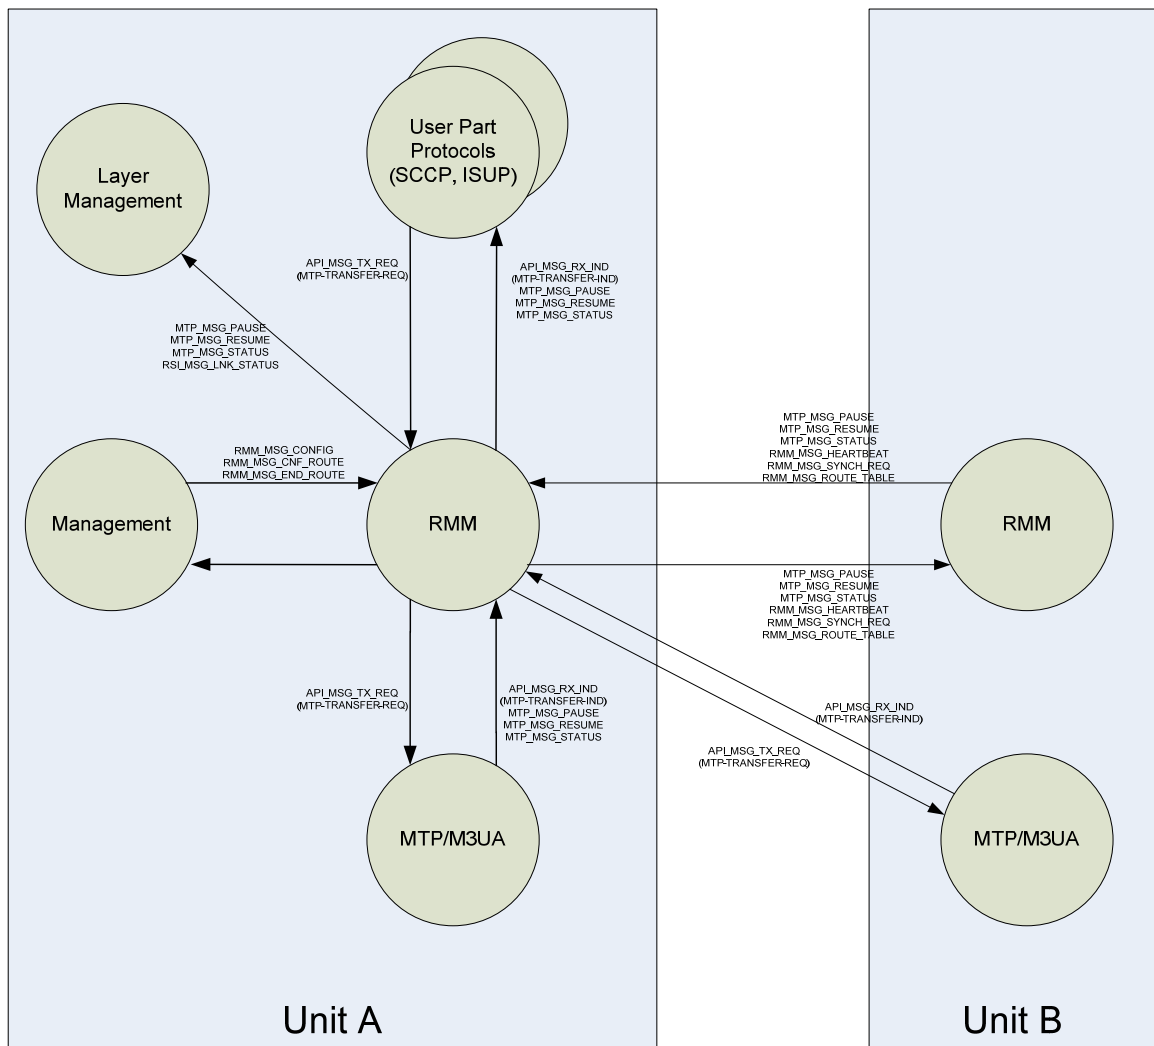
User Part Protocols (SCCP, ISUP)

Layer Management

API_MSG_TX_REQ
(MTP-TRANSFER-REQ)

API_MSG_RX_IND
(MTP-TRANSFER-IND)
MTP_MSG_PAUSE
MTP_MSG_RESUME
MTP_MSG_STATUS

MTP_MSG_PAUSE
MTP_MSG_RESUME
MTP_MSG_STATUS
RSI_MSG_LNK_STATUS

MTP_MSG_PAUSE
MTP_MSG_RESUME
MTP_MSG_STATUS
RMM_MSG_HEARTBEAT
RMM_MSG_SYNCH_REQ
RMM_MSG_ROUTE_TABLE

RMM_MSG_CONFIG
RMM_MSG_CNF_ROUTE
RMM_MSG_END_ROUTE

Management

RMM

RMM

MTP_MSG_PAUSE
MTP_MSG_RESUME
MTP_MSG_STATUS
RMM_MSG_HEARTBEAT
RMM_MSG_SYNCH_REQ
RMM_MSG_ROUTE_TABLE

API_MSG_TX_REQ
(MTP-TRANSFER-REQ)

API_MSG_RX_IND
(MTP-TRANSFER-IND)
MTP_MSG_PAUSE
MTP_MSG_RESUME
MTP_MSG_STATUS

API_MSG_RX_IND
(MTP-TRANSFER-IND)

API_MSG_TX_REQ
(MTP-TRANSFER-REQ)

MTP/M3UA

MTP/M3UA

Unit A

Unit B